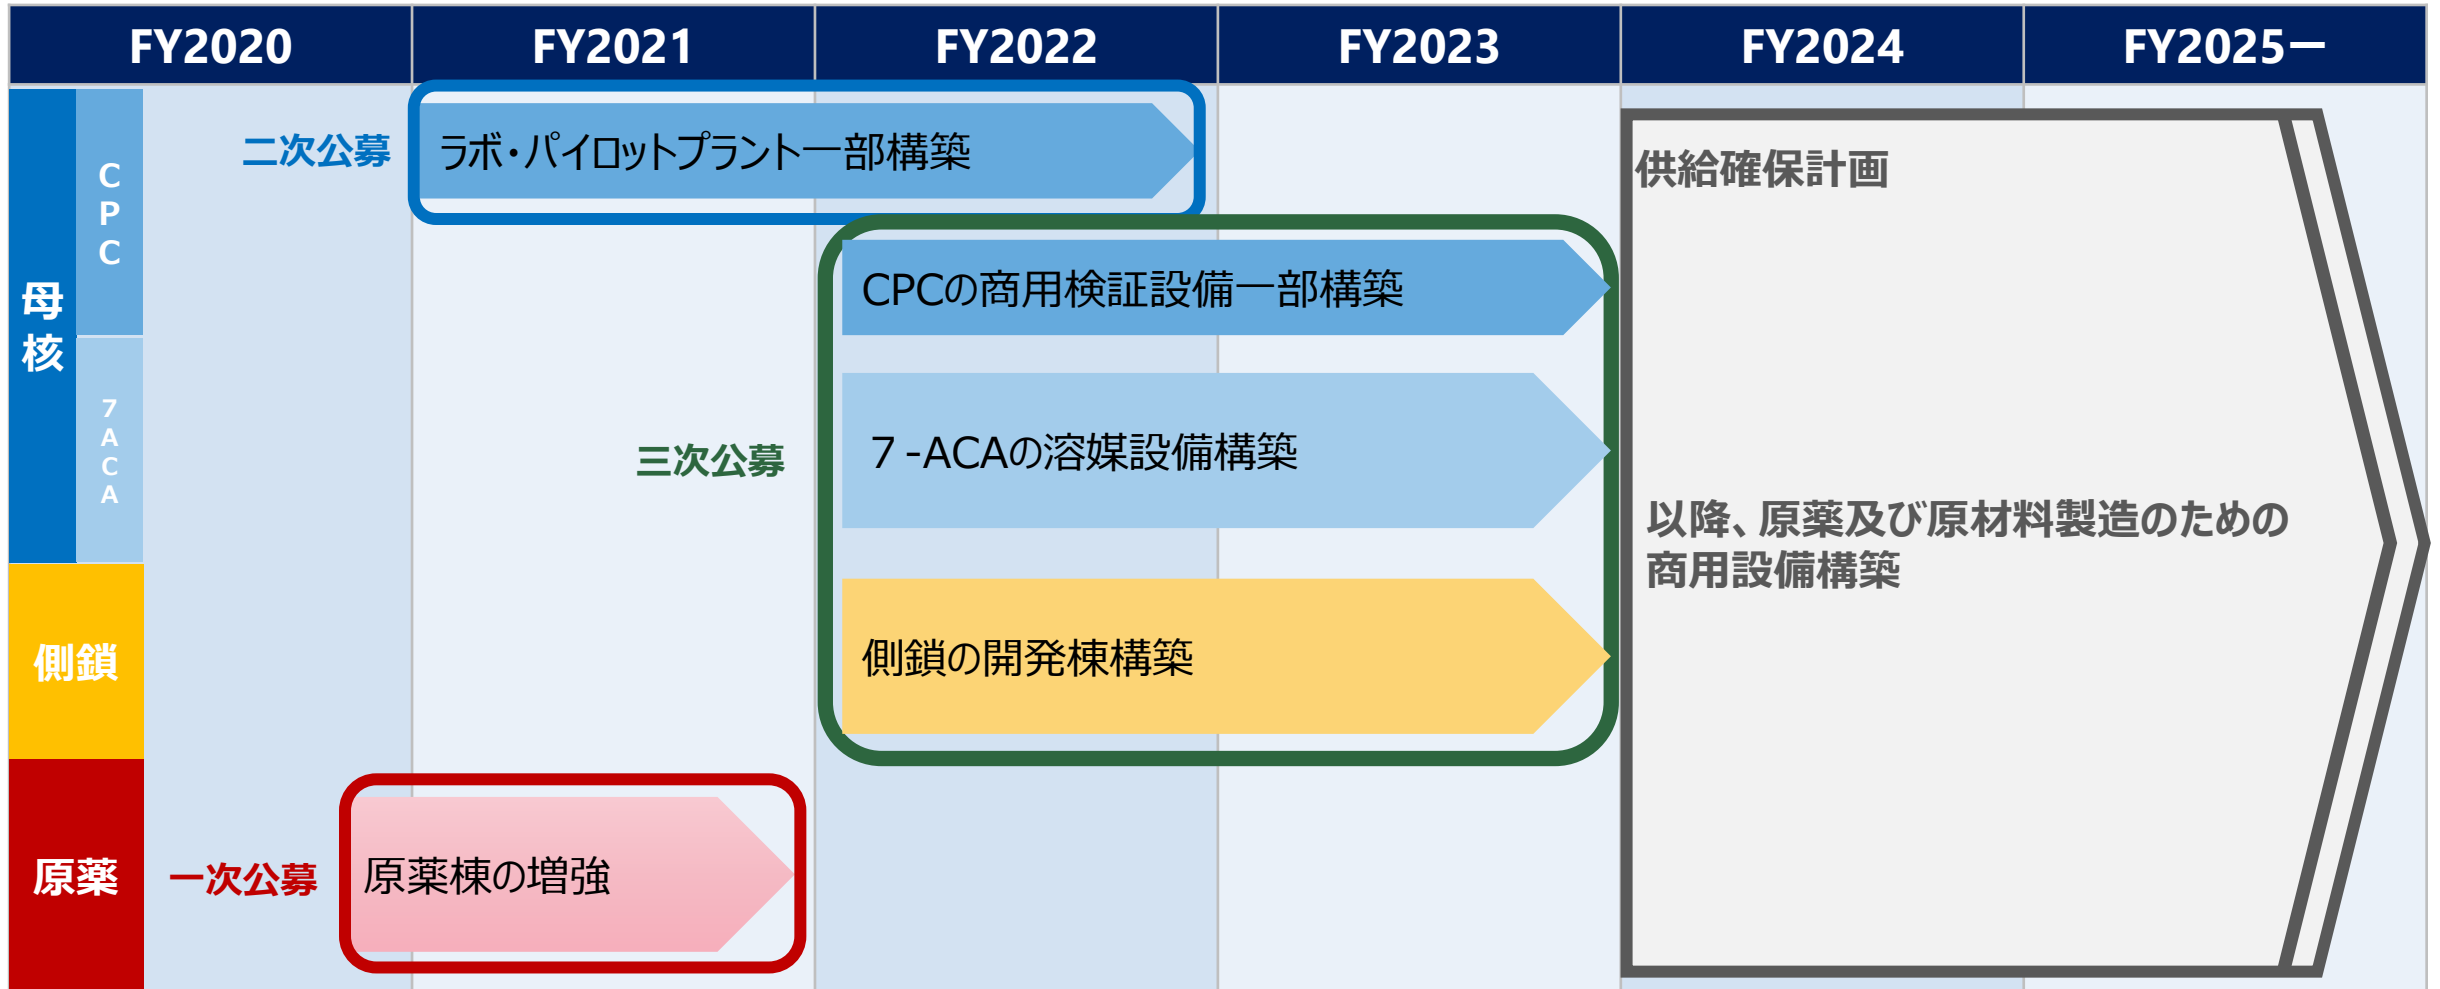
FY2020 FY2021 FY2022 FY2023 FY2024 FY2025ー

母核

CPC

7ACA

側鎖

原薬

二次公募

ラボ・パイロットプラント一部構築

CPCの商用検証設備一部構築

三次公募

7-ACAの溶媒設備構築

側鎖の開発棟構築

一次公募

原薬棟の増強

供給確保計画

以降、原薬及び原材料製造のための商用設備構築